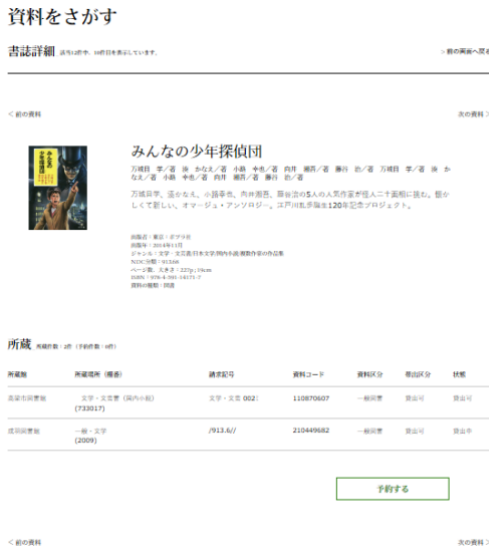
資料をさがす

書誌詳細 該当12件中、10件目を表示しています。

> 前の画面へ戻る

< 前の資料

次の資料 >

みんなの少年探偵団

万城目 学／著　湊 かなえ／著　小路 幸也／著　向井 湘吾／著　藤谷 治／著　万城目 学／著　湊 かなえ／著　小路 幸也／著　向井 湘吾／著　藤谷 治／著

万城目学、湊かなえ、小路幸也、向井湘吾、藤谷治の5人の人気作家が怪人二十面相に挑む。懐かしくて新しい、オマージュ・アンソロジー。江戸川乱歩誕生120年記念プロジェクト。

出版者：東京：ポプラ社
出版年：2014年11月
ジャンル：文学・文芸（日本文学/国内小説/推理作品）
NDC(9版)：913.68
ページ数、大きさ：237p；19cm
ISBN：978-4-591-14171-7
資料の種別：図書

所蔵 所蔵件数：2件（予約件数：0件）

| 所蔵館 | 所蔵場所（棚番） | 請求記号 | 資料コード | 資料区分 | 帯出区分 | 状態 |
|---|---|---|---|---|---|---|
| 高梁市図書館 | 文学・文芸書（国内小説）(733017) | 文学・文芸 002 | 110870607 | 一般図書 | 貸出可 | 貸出可 |
| 成羽図書館 | 一般・文学 (2009) | /913.6// | 210449682 | 一般図書 | 貸出可 | 貸出中 |

予約する

< 前の資料

次の資料 >